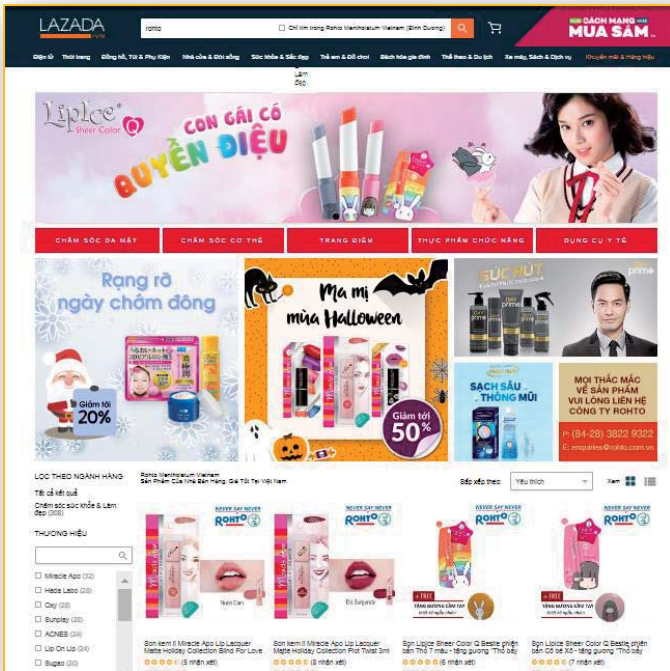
LAZADA
rohto
Chỉ tìm trong Rohto Mentholatum Vietnam (Bình Dương)
CÁCH MẠNG MUA SẮM

Điện tử Thời trang Đồng hồ, Túi & Phụ Kiện Nhà cửa & Đời sống Sức khỏe & Sắc đẹp Trẻ em & Đồ chơi Bách hóa gia đình Thể thao & Du lịch Xe máy, Sách & Dịch vụ Khuyến mãi & Hàng hiệu

Làm đẹp

LipIce Sheer Color Q
CON GÁI CÓ QUYỀN DIỆU

CHĂM SÓC DA MẶT
CHĂM SÓC CƠ THỂ
TRANG ĐIỂM
THỰC PHẨM CHỨC NĂNG
DỤNG CỤ Y TẾ

Rạng rỡ ngày chớm đông
Giảm tới 20%

Ma mị mùa Halloween
Giảm tới 50%

SỨC HÚT
prime

SẠCH SÂU THÔNG MŨI

MỌI THẮC MẮC VỀ SẢN PHẨM VUI LÒNG LIÊN HỆ CÔNG TY ROHTO
(84-28) 3822 9322
E: enquiries@rohto.com.vn

LỌC THEO NGÀNH HÀNG
Tất cả kết quả
Chăm sóc sức khỏe & Làm đẹp (308)

THƯƠNG HIỆU
Miracle Apo (32)
Hada Labo (28)
Oxy (28)
Sunplay (28)
ACNES (24)
Lip On Lip (24)
Bugao (20)

Rohto Mentholatum Vietnam
Sản Phẩm Của Nhà Bán Hàng: Giá Tốt Tại Việt Nam

Sắp xếp theo: Yêu thích
Xem

NEVER SAY NEVER ROHTO
Nude Cam
Son kem lì Miracle Apo Lip Lacquer Matte Holiday Collection Bind For Love
(6 nhận xét)

NEVER SAY NEVER ROHTO
Đỏ Burgundy
Son kem lì Miracle Apo Lip Lacquer Matte Holiday Collection Plot Twist 3ml
(8 nhận xét)

NEVER SAY NEVER ROHTO
+ FREE TẶNG GƯƠNG CẦM TAY
Son Lipice Sheer Color Q Bestie phiên bản Thỏ 7 màu - tặng gương "Thỏ bảy
(6 nhận xét)

NEVER SAY NEVER ROHTO
+ FREE TẶNG GƯƠNG CẦM TAY
Son Lipice Sheer Color Q Bestie phiên bản Cô bé Xô - tặng gương "Thỏ bảy
(7 nhận xét)